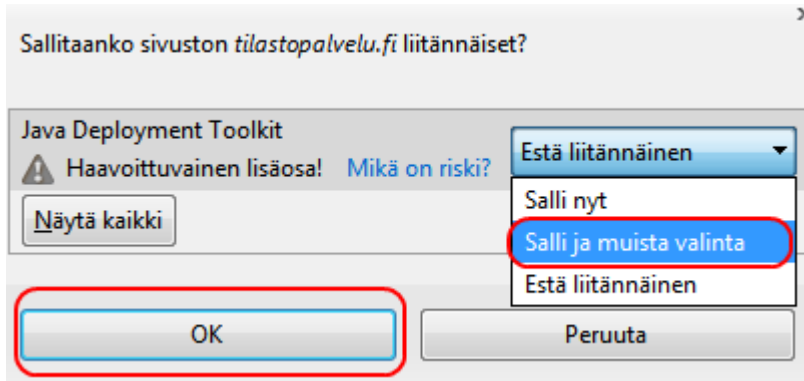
×

Sallitaanko sivuston *tilastopalvelu.fi* liitännäiset?

Java Deployment Toolkit

Haavoittuvainen lisäosa! Mikä on riski?

Estä liitännäinen

Salli nyt

Salli ja muista valinta

Estä liitännäinen

Näytä kaikki

OK

Peruuta